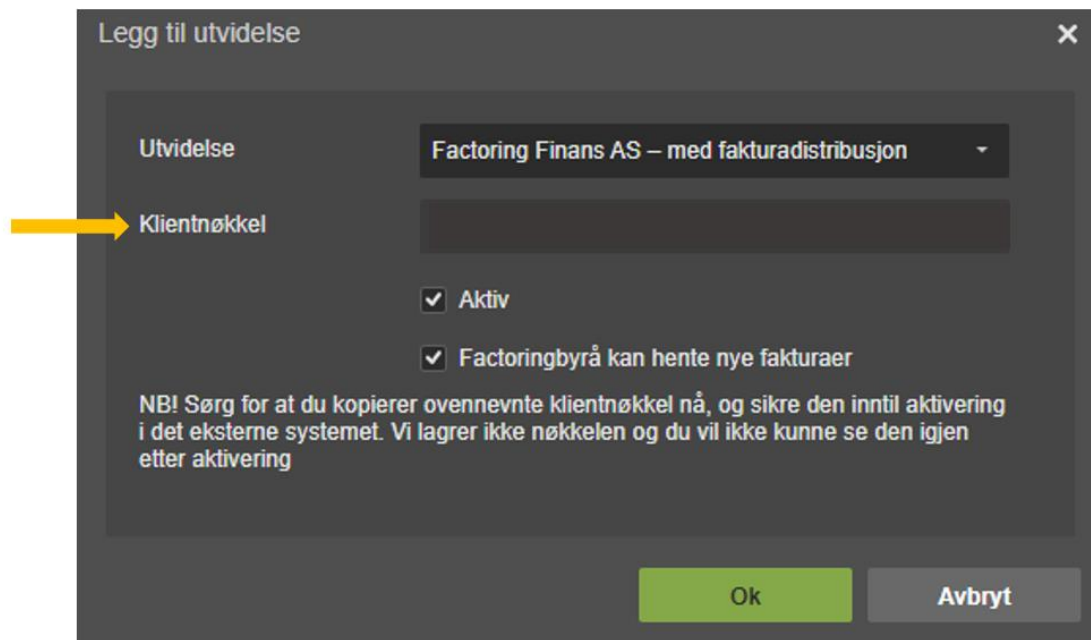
Legg til utvidelse

×

Utvidelse

Factoring Finans AS – med fakturadistribusjon

Klientnøkkel

Aktiv

Factoringbyrå kan hente nye fakturaer

NB! Sørg for at du kopierer ovennevnte klientnøkkel nå, og sikre den inntil aktivering i det eksterne systemet. Vi lagrer ikke nøkkelen og du vil ikke kunne se den igjen etter aktivering

Ok

Avbryt